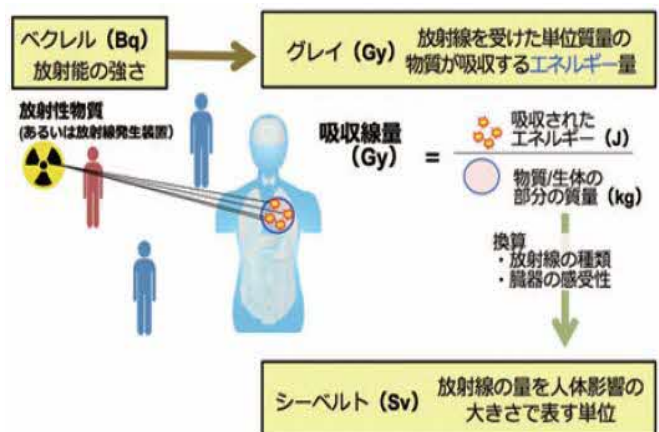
ベクレル（Bq）
放射能の強さ

グレイ（Gy）　放射線を受けた単位質量の物質が吸収するエネルギー量

放射性物質
(あるいは放射線発生装置)

吸収線量（Gy）＝ 吸収されたエネルギー（J） / 物質/生体の部分の質量（kg）

換算
・放射線の種類
・臓器の感受性

シーベルト（Sv）　放射線の量を人体影響の大きさで表す単位